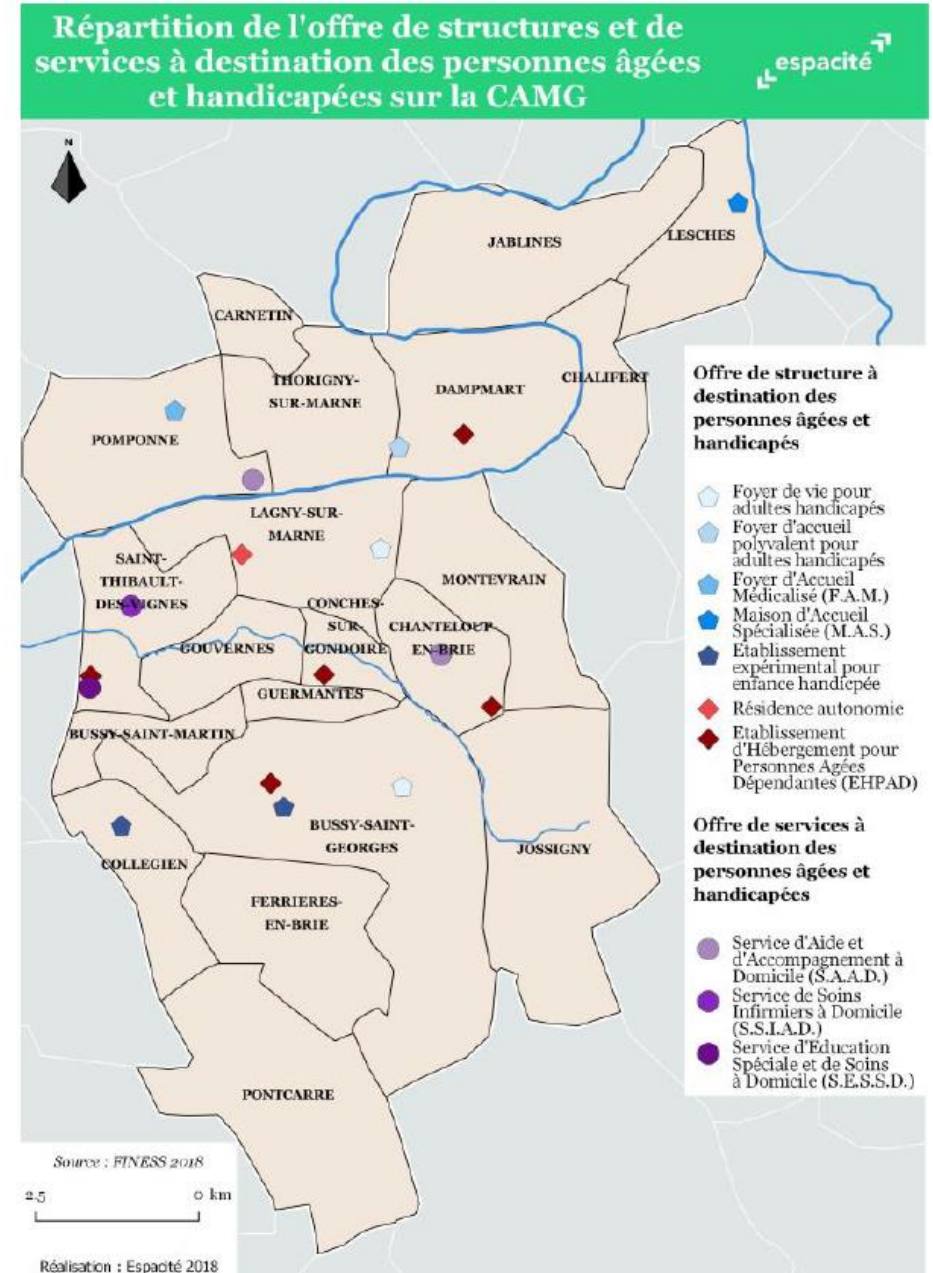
Répartition de l'offre de structures et de services à destination des personnes âgées et handicapées sur la CAMG

espacité

N

JABLINES

LESCHES

CARNETIN

THORIGNY-SUR-MARNE

DAMPMART

CHALIFERT

POMPONNE

LAGNY-SUR-MARNE

SAINT-THIBAULT-DES-VIGNES

MONTEVRAIN

CONCHES-SUR-GONDOIRE

CHANTELOUP-EN-BRIE

GOUVERNES

GUERMANTES

BUSSY-SAINT-MARTIN

BUSSY-SAINT-GEORGES

COLLEGIEN

JOSSIGNY

FERRIERES-EN-BRIE

PONTCARRE

Offre de structure à destination des personnes âgées et handicapés

Foyer de vie pour adultes handicapés

Foyer d'accueil polyvalent pour adultes handicapés

Foyer d'Accueil Médicalisé (F.A.M.)

Maison d'Accueil Spécialisée (M.A.S.)

Etablissement expérimental pour enfance handicpée

Résidence autonomie

Etablissement d'Hébergement pour Personnes Agées Dépendantes (EHPAD)

Offre de services à destination des personnes âgées et handicapées

Service d'Aide et d'Accompagnement à Domicile (S.A.A.D.)

Service de Soins Infirmiers à Domicile (S.S.I.A.D.)

Service d'Education Spéciale et de Soins à Domicile (S.E.S.S.D.)

Source : FINESS 2018

2.5 0 km

Réalisation : Espacité 2018